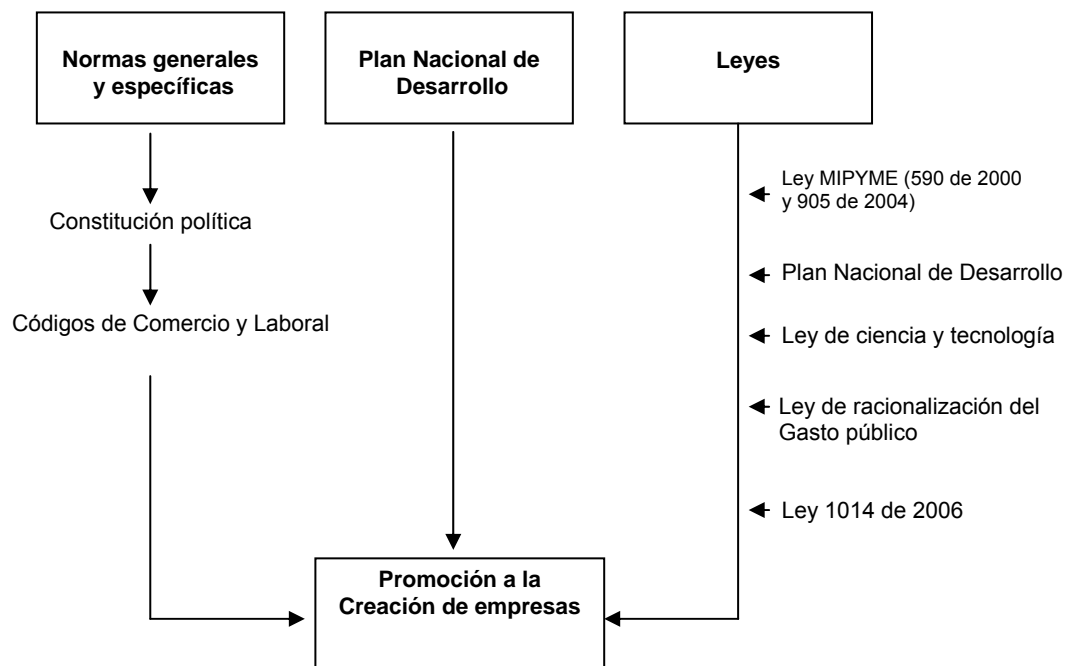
Normas generales y específicas

Plan Nacional de Desarrollo

Leyes

Constitución política

Códigos de Comercio y Laboral

Ley MIPYME (590 de 2000 y 905 de 2004)

Plan Nacional de Desarrollo

Ley de ciencia y tecnología

Ley de racionalización del Gasto público

Ley 1014 de 2006

Promoción a la Creación de empresas